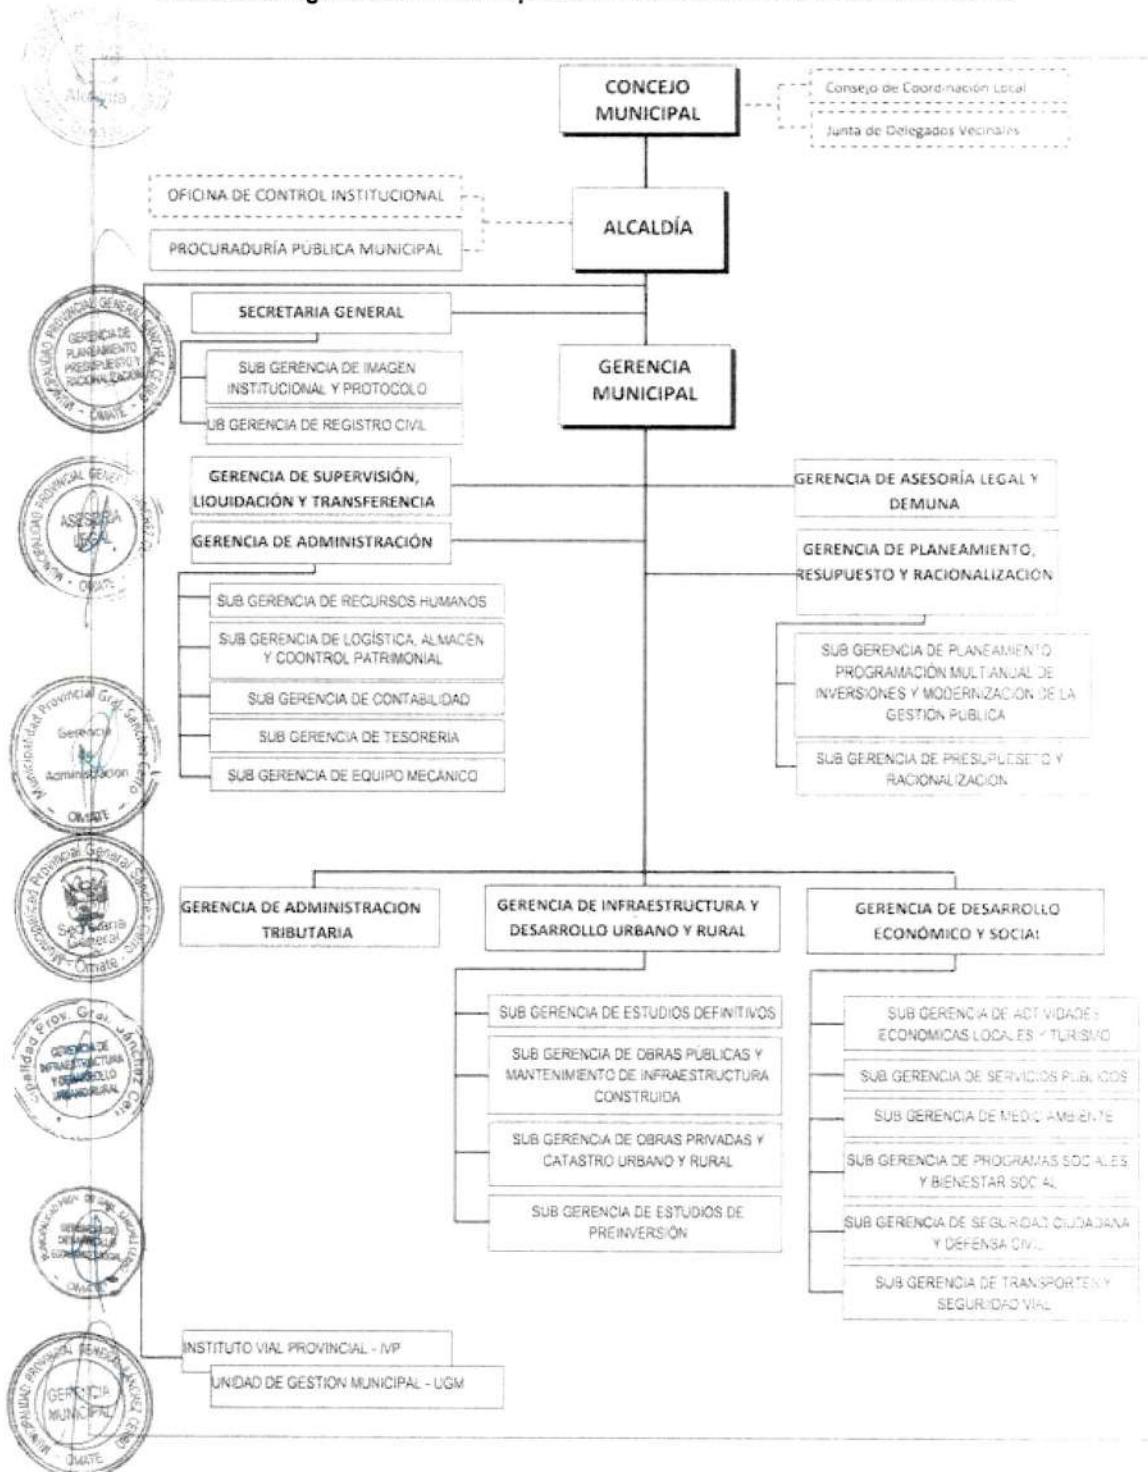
CONCEJO MUNICIPAL

Consejo de Coordinación Local

Junta de Delegados Vecinales

OFICINA DE CONTROL INSTITUCIONAL

PROCURADURÍA PUBLICA MUNICIPAL

ALCALDÍA

SECRETARIA GENERAL

SUB GERENCIA DE IMAGEN INSTITUCIONAL Y PROTOCOLO

UB GERENCIA DE REGISTRO CIVIL

GERENCIA MUNICIPAL

GERENCIA DE SUPERVISIÓN, LIQUIDACIÓN Y TRANSFERENCIA

GERENCIA DE ADMINISTRACIÓN

SUB GERENCIA DE RECURSOS HUMANOS

SUB GERENCIA DE LOGÍSTICA, ALMACEN Y COONTROL PATRIMONIAL

SUB GERENCIA DE CONTABILIDAD

SUB GERENCIA DE TESORERIA

SUB GERENCIA DE EQUIPO MECANICO

GERENCIA DE ASESORÍA LEGAL Y DEMUNA

GERENCIA DE PLANEAMIENTO, RESUPUESTO Y RACIONALIZACION

SUB GERENCIA DE PLANEAMIENTO PROGRAMACIÓN MULTIANUAL DE INVERSIONES Y MODERNIZACION DE LA GESTIÓN PUBLICA

SUB GERENCIA DE PRESUPUESTO Y RACIONALIZACION

GERENCIA DE ADMINISTRACION TRIBUTARIA

GERENCIA DE INFRAESTRUCTURA Y DESARROLLO URBANO Y RURAL

SUB GERENCIA DE ESTUDIOS DEFINITIVOS

SUB GERENCIA DE OBRAS PUBLICAS Y MANTENIMIENTO DE INFRAESTRUCTURA CONSTRUIDA

SUB GERENCIA DE OBRAS PRIVADAS Y CATASTRO URBANO Y RURAL

SUB GERENCIA DE ESTUDIOS DE PREINVERSIÓN

GERENCIA DE DESARROLLO ECONÓMICO Y SOCIAL

SUB GERENCIA DE ACTIVIDADES ECONOMICAS LOCALES Y TURISMO

SUB GERENCIA DE SERVICIOS PUBLICOS

SUB GERENCIA DE MEDIO AMBIENTE

SUB GERENCIA DE PROGRAMAS SOCIALES Y BIENESTAR SOCIAL

SUB GERENCIA DE SEGURIDAD CIUDADANA Y DEFENSA CIVIL

SUB GERENCIA DE TRANSPORTE Y SEGURIDAD VIAL

INSTITUTO VIAL PROVINCIAL - IVP

UNIDAD DE GESTION MUNICIPAL - UGM

Municipalidad Provincial General Sánchez Cerro GERENCIA DE PLANEAMIENTO PRESUPUESTO Y RACIONALIZACION OMATE

ASESORIA LEGAL OMATE

Municipalidad Provincial Gral. Sánchez Cerro Gerencia de Administración OMATE

Municipalidad Provincial General Sánchez Cerro Secretaria General Omate

Municipalidad Prov. Gral. Sánchez Cerro GERENCIA DE INFRAESTRUCTURA Y DESARROLLO URBANO RURAL

GERENCIA DE DESARROLLO ECONOMICO SOCIAL OMATE

Municipalidad Provincial General Sánchez Cerro GERENCIA MUNICIPAL OMATE

Alcaldía